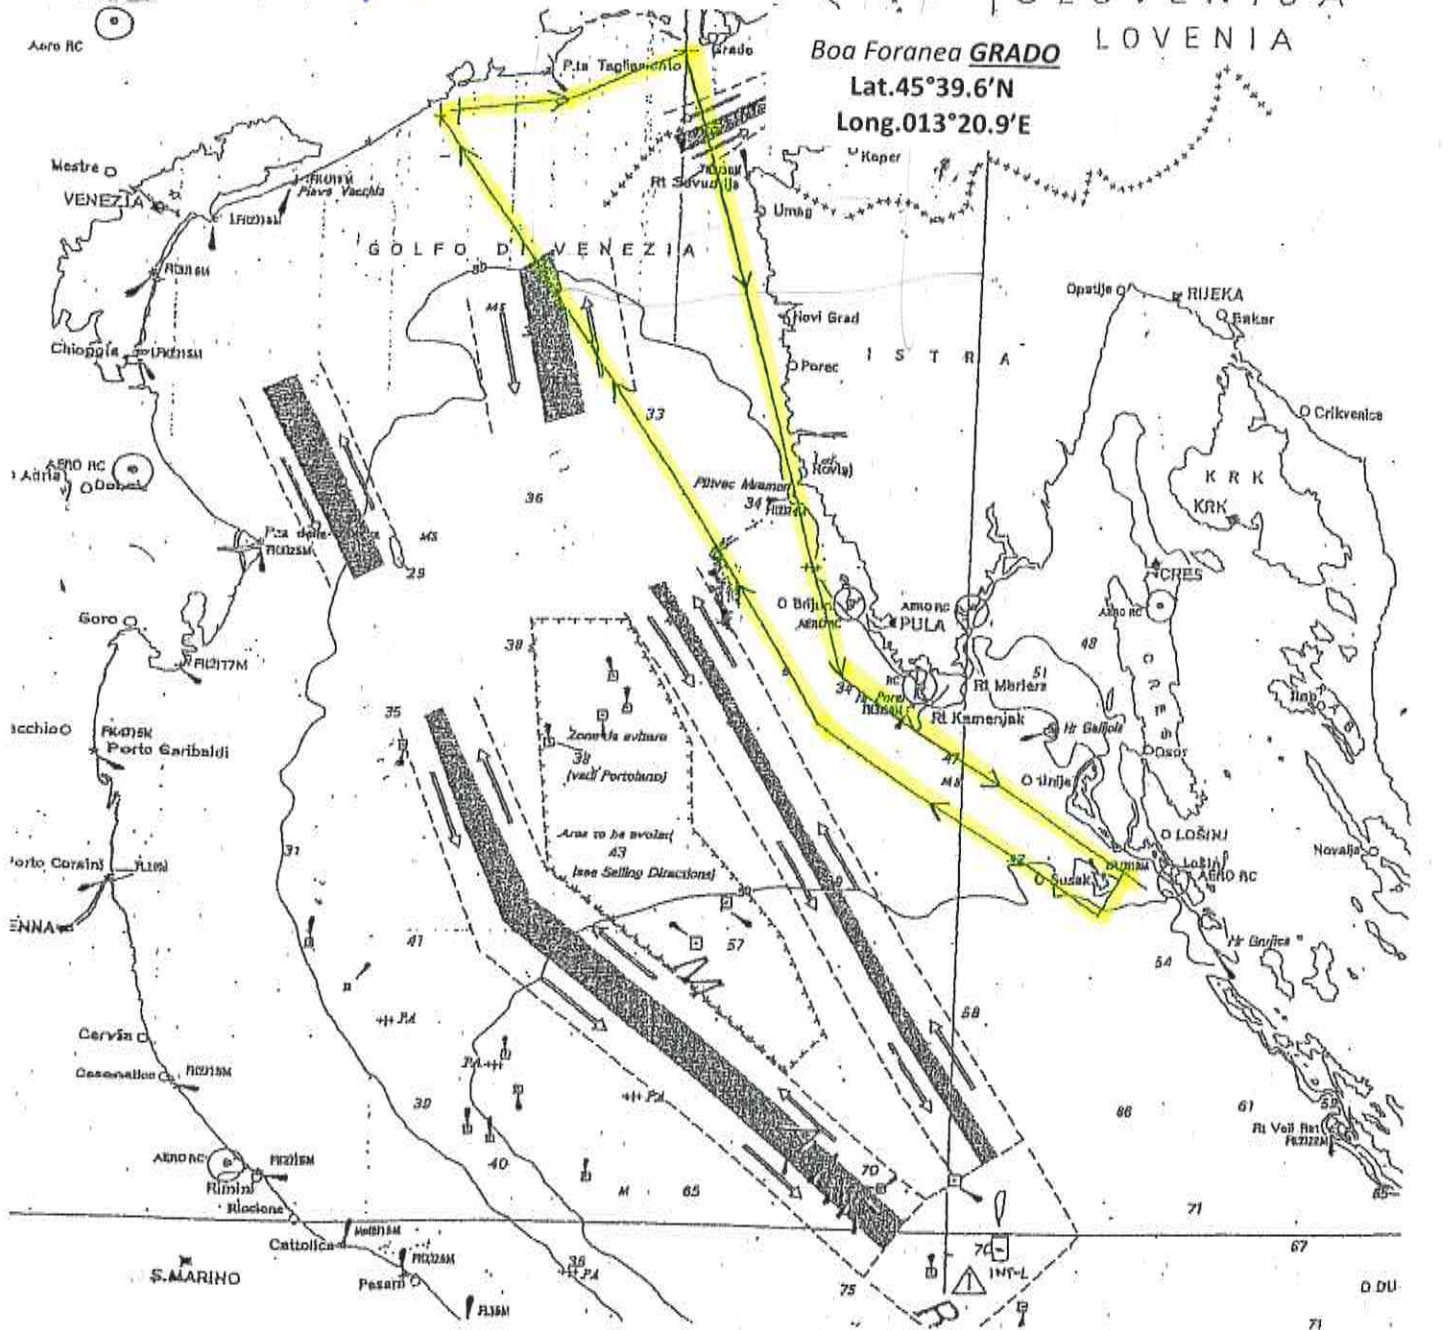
Boa Foranea GRADO
Lat.45°39.6'N
Long.013°20.9'E

LOVENIA

Aero RC
P.ta Tagliamento
Grado
Koper
Mestre
VENEZIA
Piave Vecchia
Rt Savudrija
Umag
GOLFO DI VENEZIA
Opatije
RIJEKA
Bakar
Novi Grad
Chioggia
Porec
ISTRA
Crikvenica
33
Rovinj
Adria
AERO RC
36
Plitvec Mramor
34
KRK
KRK
P.ta della
29
CRES
Brijuni
AERO RC
PULA
Goro
38
48
Rt Marlera
34
Rt Kamenjak
Hr Galijola
35
Zona da evitare
38
(vedi Portolano)
Porto Garibaldi
Osor
47
Unije
Area to be avoided
43
(see Sailing Directions)
LOŠINJ
Lošinj
AERO RC
Porto Corsini
Susak
Novalja
31
30
41
57
Hr Grujica
54
58
Cervia
Cesenatico
PA
30
86
61
Rt Veli Rat
AERO RC
Rimini
Riccione
40
65
70
71
Cattolica
S.MARINO
Pesaro
36
PA
75
70
INT-L
67
O DU
71